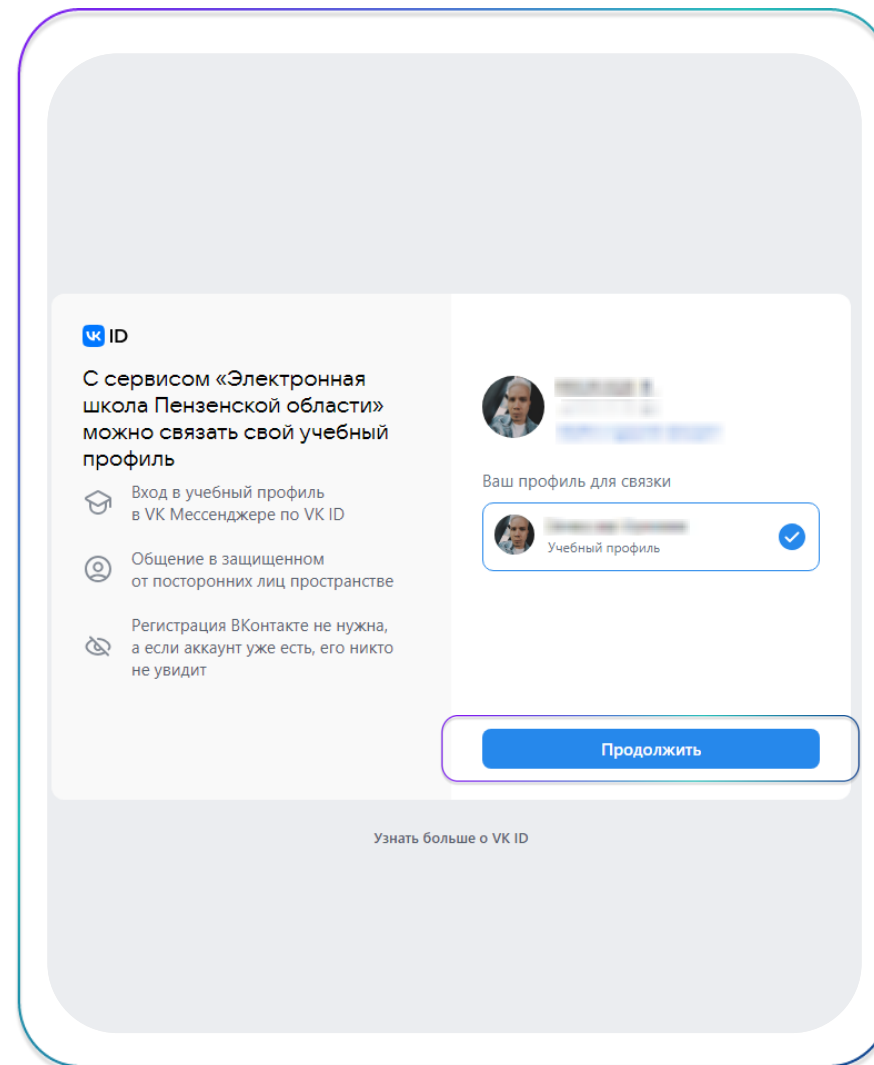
VK ID

С сервисом «Электронная школа Пензенской области» можно связать свой учебный профиль

Вход в учебный профиль в VK Мессенджере по VK ID

Общение в защищенном от посторонних лиц пространстве

Регистрация ВКонтакте не нужна, а если аккаунт уже есть, его никто не увидит

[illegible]
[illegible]
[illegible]

Ваш профиль для связки

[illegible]
Учебный профиль

Продолжить

Узнать больше о VK ID